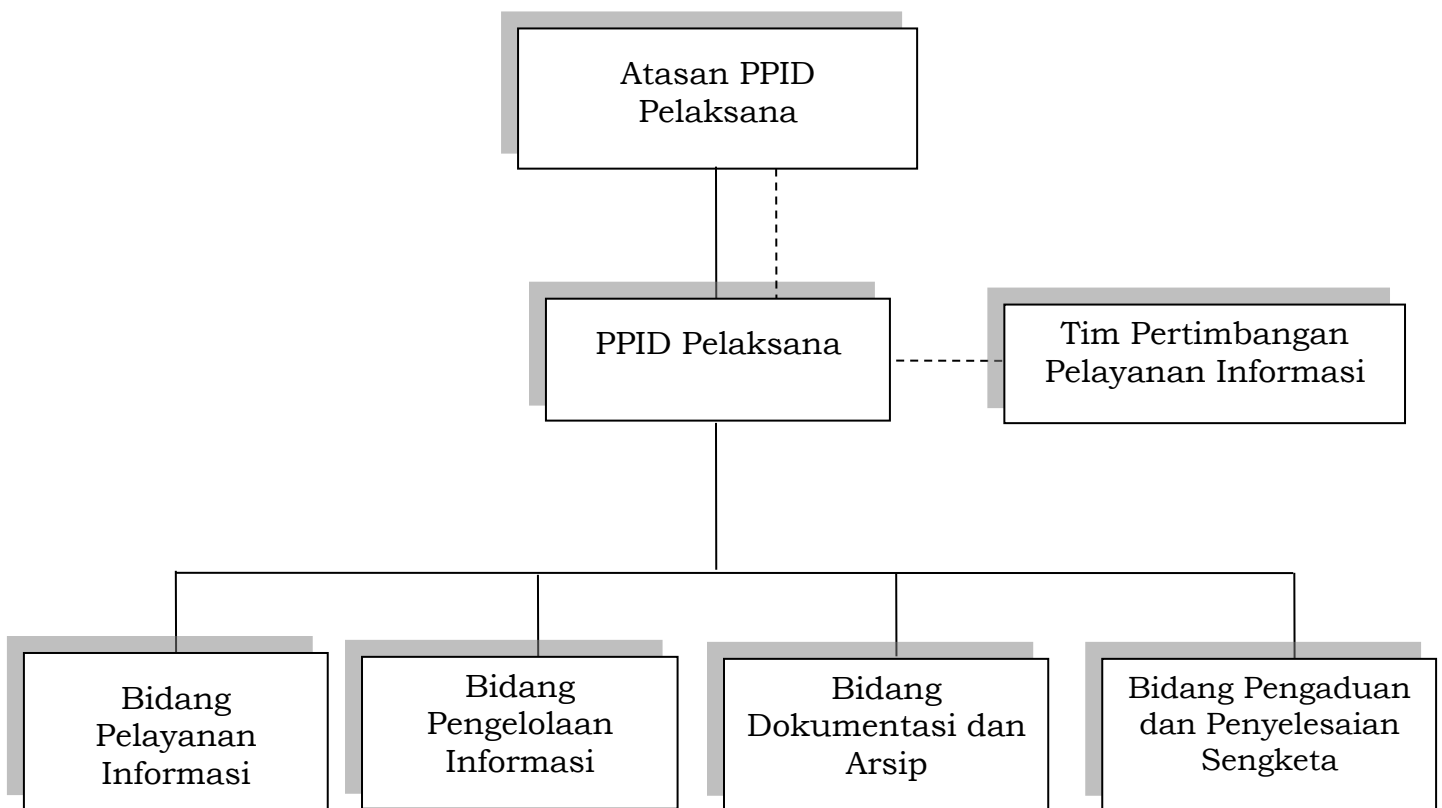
Atasan PPID Pelaksana

PPID Pelaksana

Tim Pertimbangan Pelayanan Informasi

Bidang Pelayanan Informasi

Bidang Pengelolaan Informasi

Bidang Dokumentasi dan Arsip

Bidang Pengaduan dan Penyelesaian Sengketa